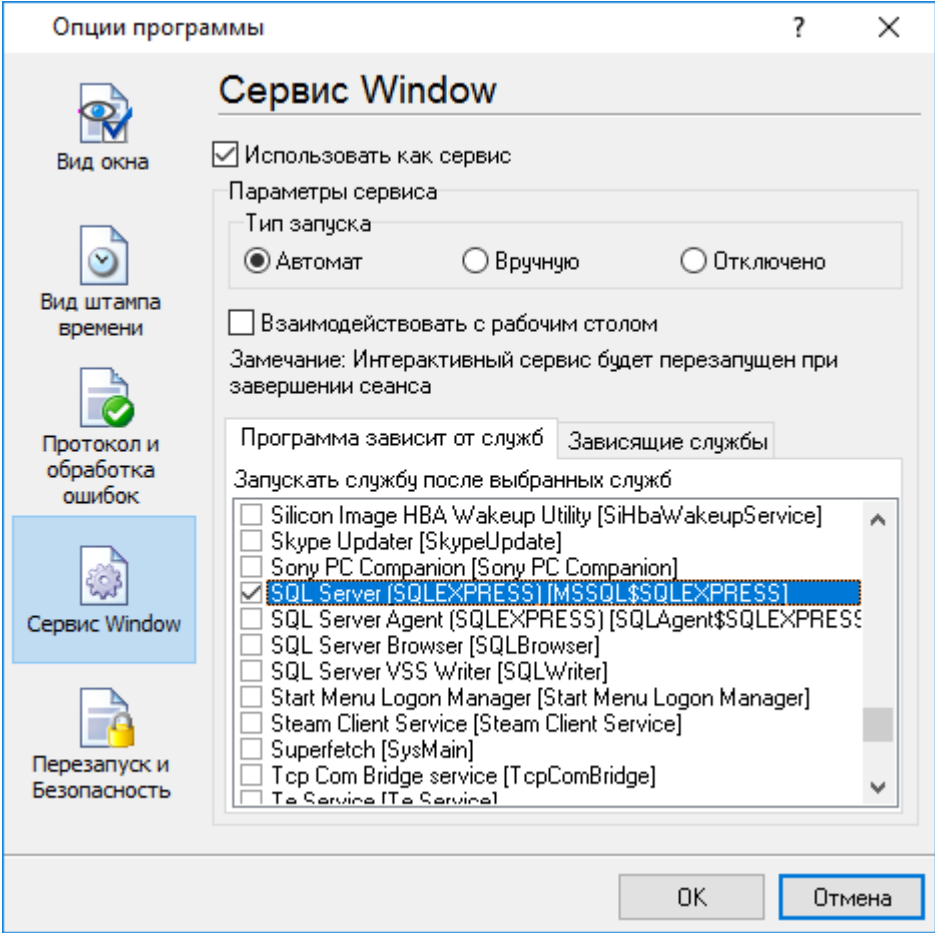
Опции программы

?

X

Вид окна

Вид штампа времени

Протокол и обработка ошибок

Сервис Window

Перезапуск и Безопасность

Сервис Window

☑ Использовать как сервис

Параметры сервиса

Тип запуска

◉ Автомат ○ Вручную ○ Отключено

☐ Взаимодействовать с рабочим столом

Замечание: Интерактивный сервис будет перезапущен при завершении сеанса

Программа зависит от служб | Зависящие службы

Запускать службу после выбранных служб

☐ Silicon Image HBA Wakeup Utility [SiHbaWakeupService]
☐ Skype Updater [SkypeUpdate]
☐ Sony PC Companion [Sony PC Companion]
☑ SQL Server (SQLEXPRESS) [MSSQL$SQLEXPRESS]
☐ SQL Server Agent (SQLEXPRESS) [SQLAgent$SQLEXPRESS
☐ SQL Server Browser [SQLBrowser]
☐ SQL Server VSS Writer [SQLWriter]
☐ Start Menu Logon Manager [Start Menu Logon Manager]
☐ Steam Client Service [Steam Client Service]
☐ Superfetch [SysMain]
☐ Tcp Com Bridge service [TcpComBridge]
☐ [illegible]

OK

Отмена